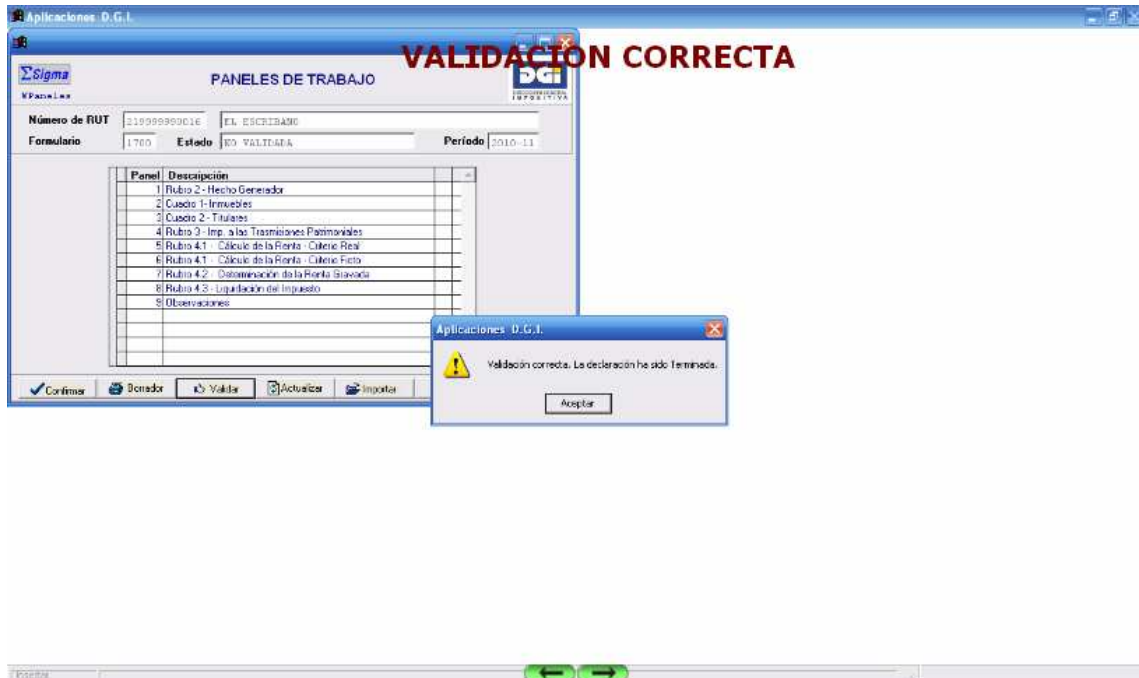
Aplicaciones D.G.I.

VALIDACION CORRECTA

ΣSigma
VPaneLes

PANELES DE TRABAJO

DGI

Número de RUT 219999990016 EL ESCRIBANO
Formulario 1700 Estado NO VALIDADA Período 2010-11

| Panel | Descripción |
|---|---|
| 1 | Rubro 2 - Hecho Generador |
| 2 | Cuadro 1 - Inmuebles |
| 3 | Cuadro 2 - Titulares |
| 4 | Rubro 3 - Imp. a las Trasmisiones Patrimoniales |
| 5 | Rubro 4.1 - Cálculo de la Renta - Criterio Real |
| 6 | Rubro 4.1 - Cálculo de la Renta - Criterio Ficto |
| 7 | Rubro 4.2 - Determinación de la Renta Gravada |
| 8 | Rubro 4.3 - Liquidación del Impuesto |
| 9 | Observaciones |

Confirmar Borrador Validar Actualizar Importar

Aplicaciones D.G.I.

Validación correcta. La declaración ha sido Terminada.

Aceptar